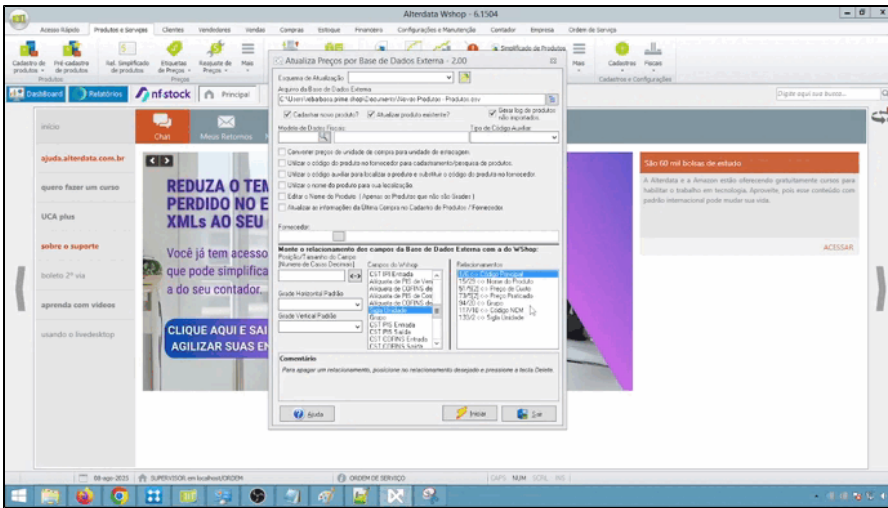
Alterdata Wshop - 6.1504

Acesso Rápido | Produtos e Serviços | Clientes | Vendedores | Vendas | Compras | Estoque | Financeiro | Configurações e Manutenção | Contador | Empresa | Ordem de Serviço

Cadastro de produtos | Pré cadastro de produtos | Rel. Simplificado de produtos | Etiquetas de Preços | Reajuste de Preços | Mais | Simplificado de Produtos | Mais | Cadastros | Fiscais

Produtos | Preços | Cadastros e Configurações

Dashboard | Relatórios | nfstock | Principal

Digite aqui sua busca...

início

Chat | Meus Retornos

ajuda.alterdata.com.br

quero fazer um curso

UCA plus

sobre o suporte

boleto 2ª via

aprenda com vídeos

usando o livedesktop

REDUZA O TEM
PERDIDO NO E
XMLs AO SEU

Você já tem acesso
que pode simplifica
a do seu contador.

CLIQUE AQUI E SAI
AGILIZAR SUAS EN

São 60 mil bolsas de estudo

A Alterdata e a Amazon estão oferecendo gratuitamente cursos para habilitar o trabalho em tecnologia. Aproveite, pois esse conteúdo com padrão internacional pode mudar sua vida.

ACESSAR

Atualiza Preços por Base de Dados Externa - 2.00

Esquema de Atualização

Arquivo da Base de Dados Externa

C:\Users\rebarbosa.prime.shop\Documents\Wevar Produtos - Produtos.csv

Cadastrar novo produto? | Atualizar produto existente? | Gerar log de produtos não importados

Modelo de Dados Fiscais: | Tipo de Código Auxiliar:

Converter preços de unidade de compra para unidade de estocagem
Utilizar o código do produto no fornecedor para cadastramento/pesquisa de produtos.
Utilizar o código auxiliar para localizar o produto e substituir o código do produto no fornecedor.
Utilizar o nome do produto para sua localização.
Editar o Nome do Produto ( Apenas os Produtos que não são Grades )
Atualizar as informações da Última Compra no Cadastro de Produtos / Fornecedor

Fornecedor:

Monte o relacionamento dos campos da Base de Dados Externa com a do WShop:

Posição/Tamanho do Campo [Número de Casas Decimais] | Campos do Wshop | Relacionamentos

CST IPI Entrada
Alíquota de PIS de Ven
Alíquota de PIS de Con
Alíquota de COFINS de
Alíquota de COFINS de
Sigla Unidade
Grupo
CST PIS Entrada
CST PIS Saída
CST COFINS Entrada
CST COFINS Saída

1/(0) <-> Código Principal
15/(0) <-> Nome do Produto
5/(1)(2) <-> Preço de Custo
13/(2) <-> Preço Praticado
94/(0) <-> Grupo
111/(16) <-> Código NCM
130/(0) <-> Sigla Unidade

Grade Horizontal Padrão

Grade Vertical Padrão

Comentário

Para apagar um relacionamento, posicione no relacionamento desejado e pressione a tecla Delete.

Ajuda | Iniciar | Sair

08-ago-2023 | SUPERVISOR em localhost/ORDEM | ORDEM DE SERVIÇO | CAPS NUM SCRL INS